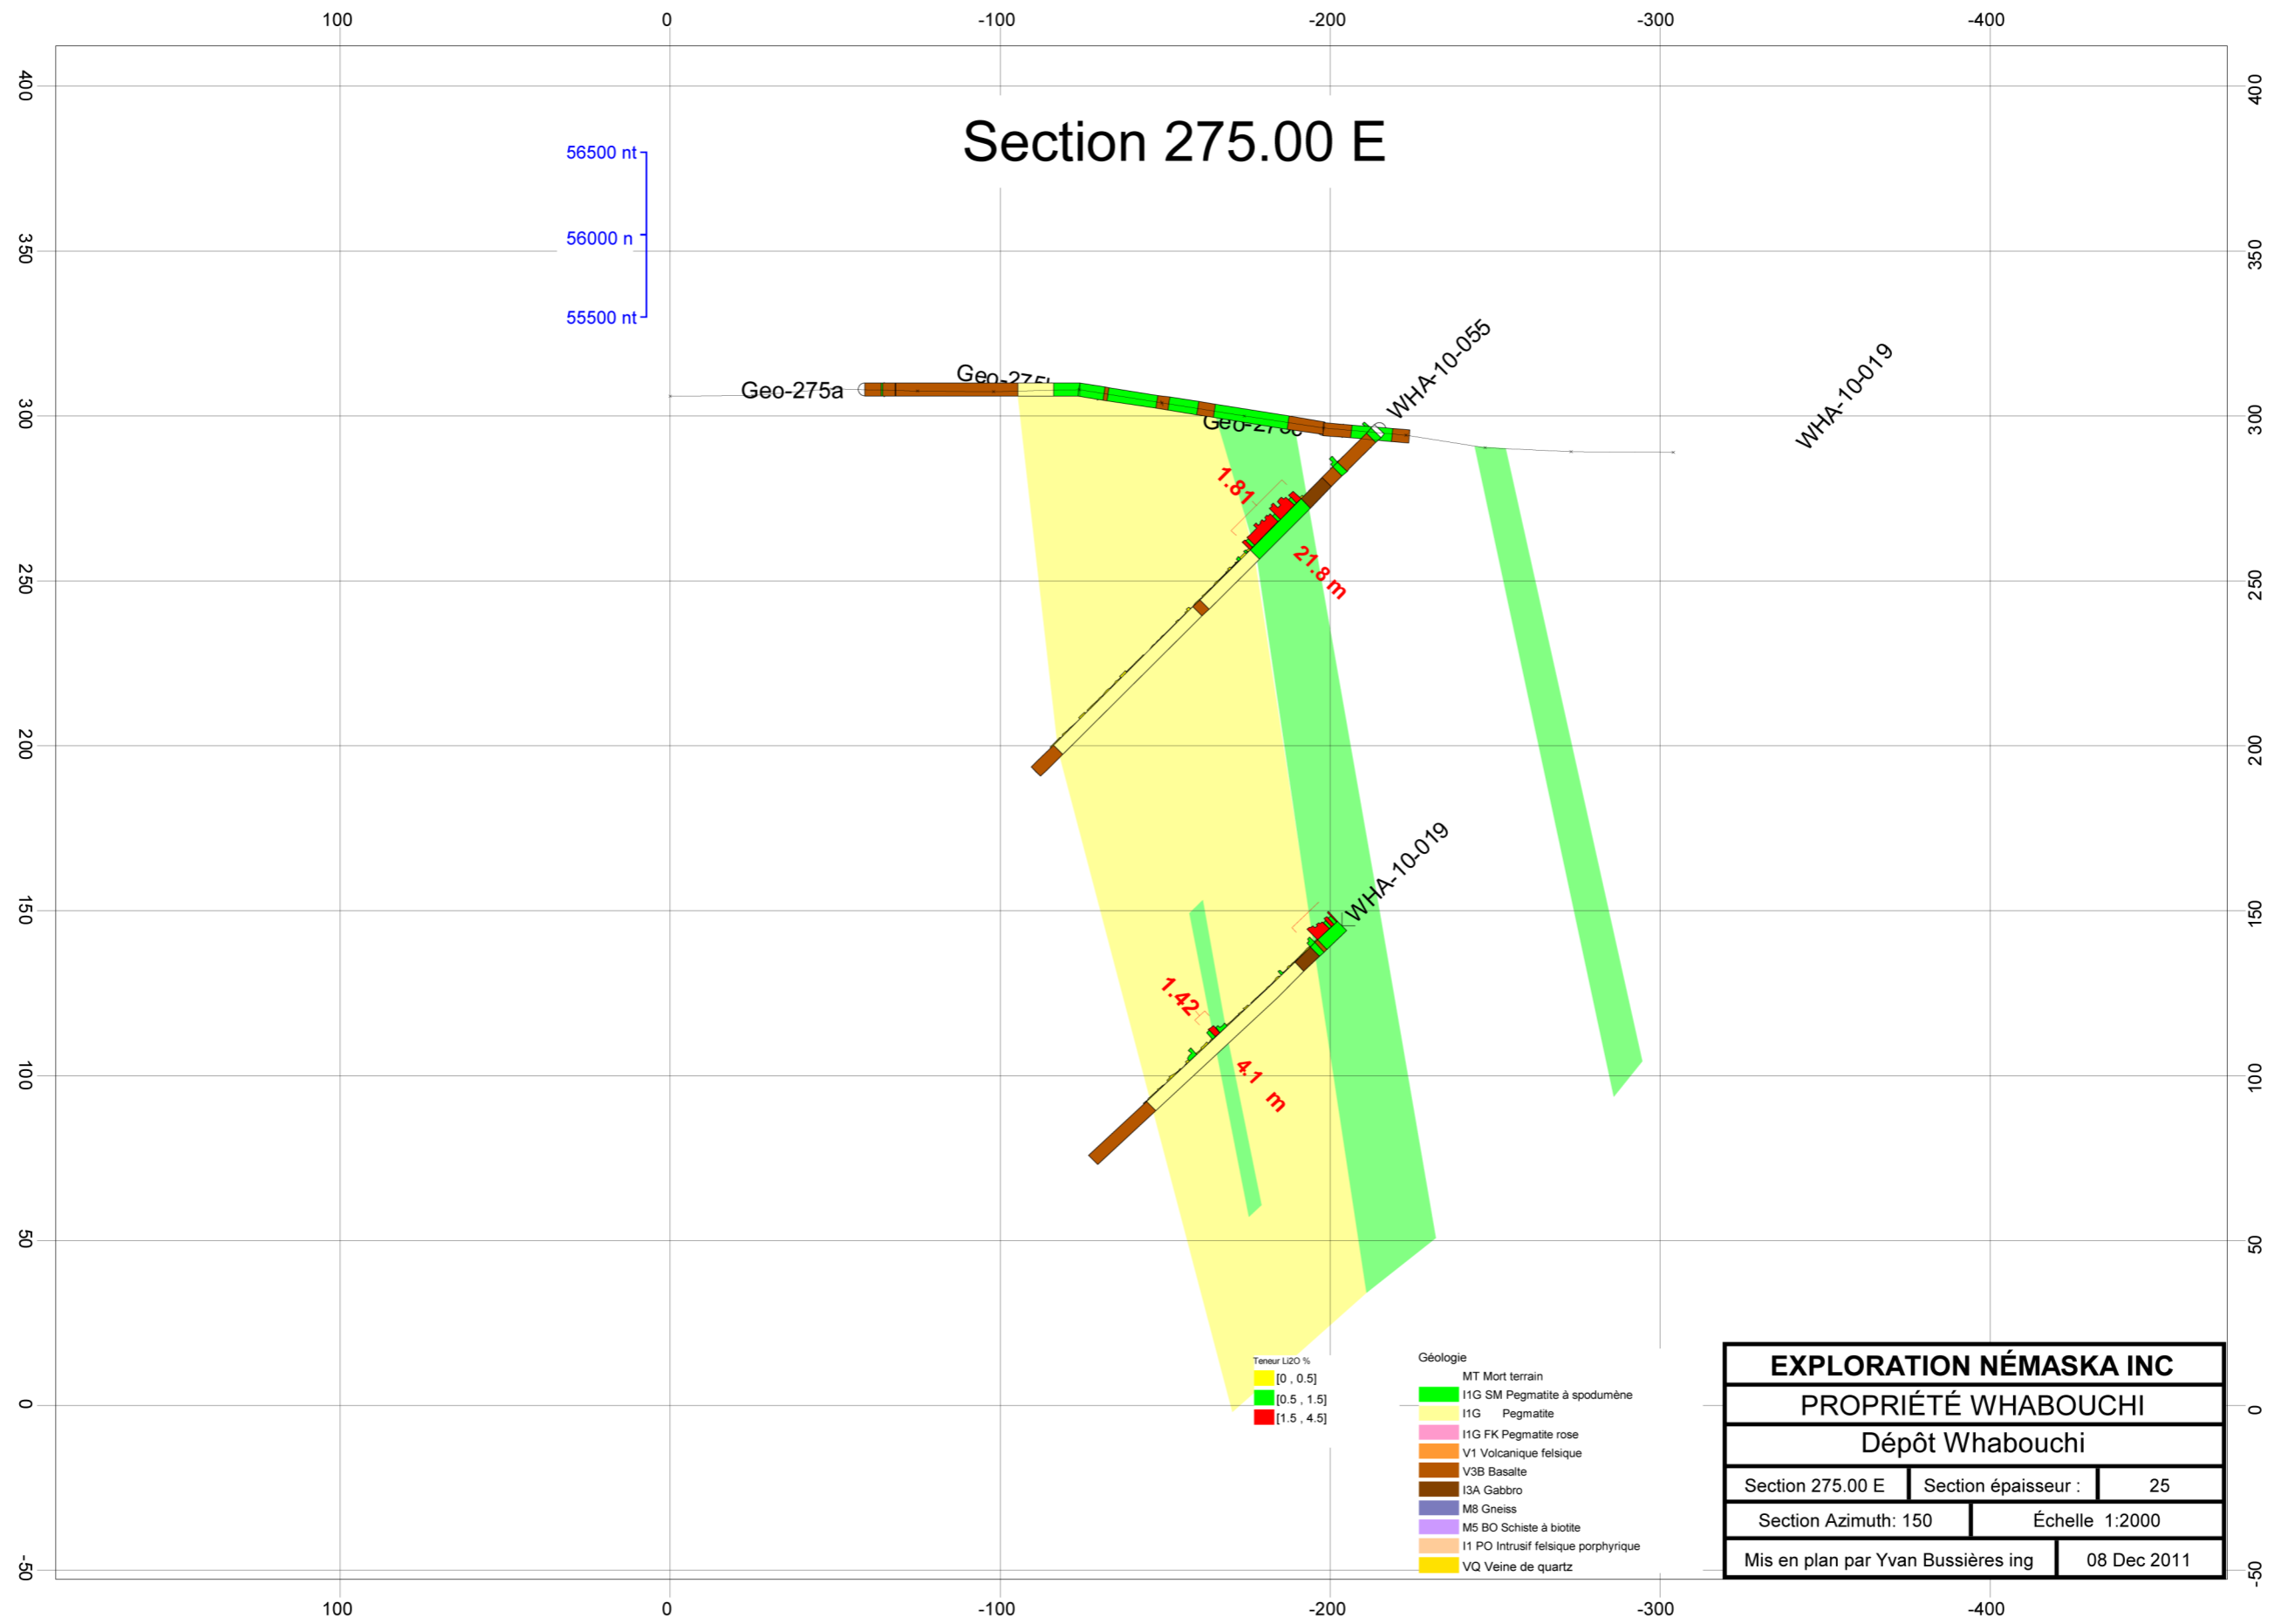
100 0 -100 -200 -300 -400

400 350 300 250 200 150 100 50 0 -50

Section 275.00 E

56500 nt
56000 n
55500 nt

Geo-275a
Geo-275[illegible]
Geo-27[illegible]
WHA-10-055
WHA-10-019

1.81
21.8 m

WHA-10-019
1.42
4.1 m

Teneur Li2O %
[0 , 0.5]
[0.5 , 1.5]
[1.5 , 4.5]

Géologie
MT Mort terrain
I1G SM Pegmatite à spodumène
I1G Pegmatite
I1G FK Pegmatite rose
V1 Volcanique felsique
V3B Basalte
I3A Gabbro
M8 Gneiss
M5 BO Schiste à biotite
I1 PO Intrusif felsique porphyrique
VQ Veine de quartz

EXPLORATION NÉMASKA INC
PROPRIÉTÉ WHABOUCHI
Dépôt Whabouchi

| Section 275.00 E | Section épaisseur : | 25 |
|---|---|---|
| Section Azimuth: 150 | Échelle 1:2000 | |
| Mis en plan par Yvan Bussières ing | 08 Dec 2011 | |

100 0 -100 -200 -300 -400